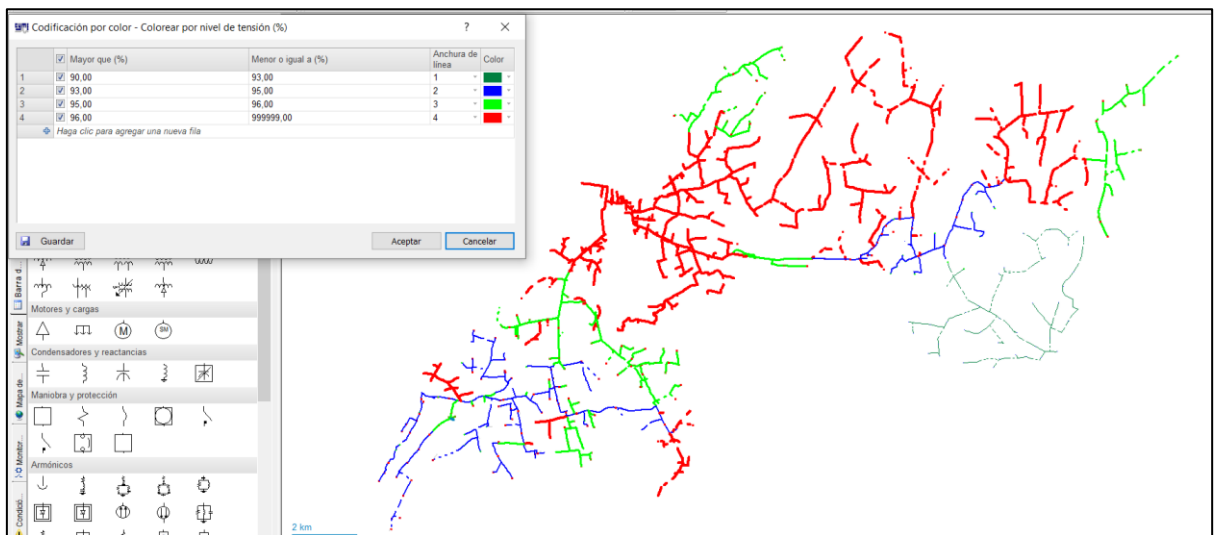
Codificación por color - Colorear por nivel de tensión (%)

?

| | Mayor que (%) | Menor o igual a (%) | Anchura de línea | Color |
|---|---|---|---|---|
| 1 | 90,00 | 93,00 | 1 | |
| 2 | 93,00 | 95,00 | 2 | |
| 3 | 95,00 | 96,00 | 3 | |
| 4 | 96,00 | 999999,00 | 4 | |

Haga clic para agregar una nueva fila

Guardar

Aceptar

Cancelar

Barra d...

Mostrar

Mapa de...

Monitor...

Condicio...

Motores y cargas

Condensadores y reactancias

Maniobra y protección

Armónicos

2 km